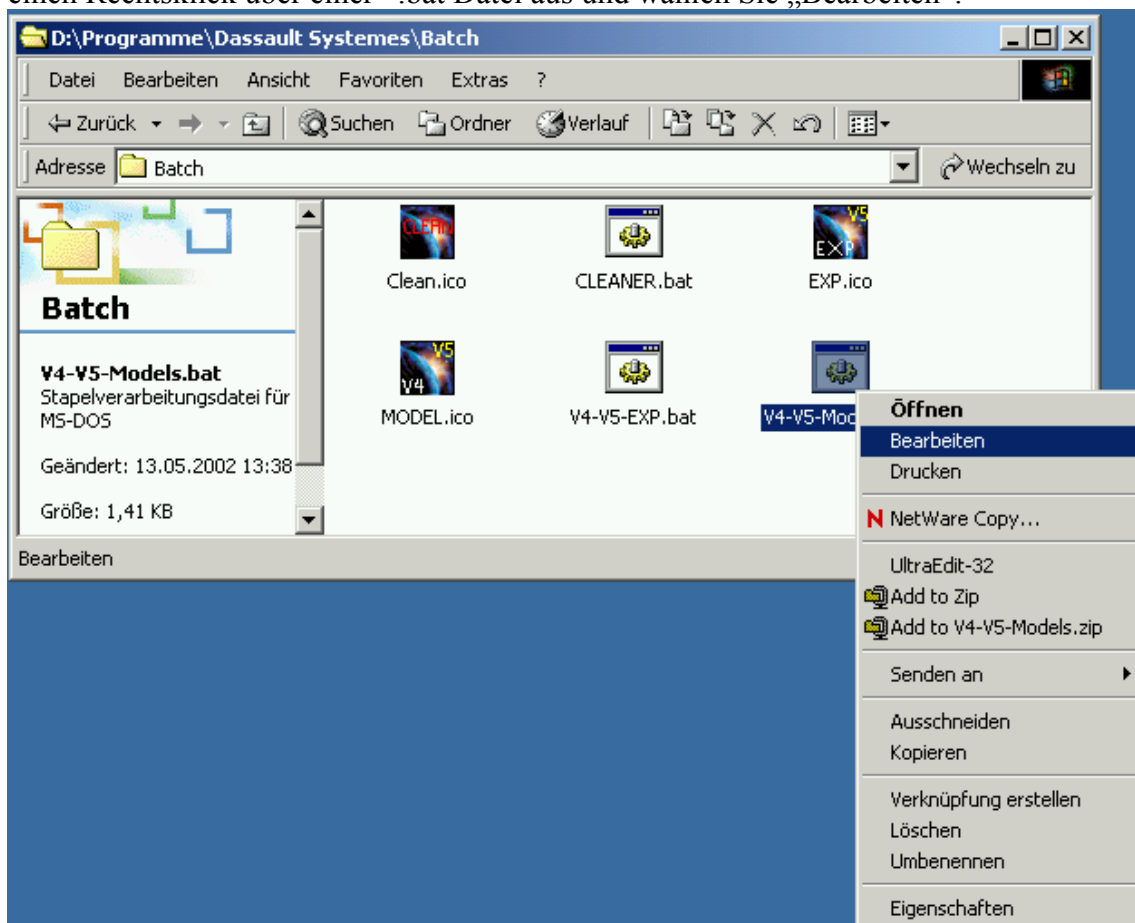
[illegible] .bat Datei aus und wählen Sie „Bearbeiten".

D:\Programme\Dassault Systemes\Batch

Datei Bearbeiten Ansicht Favoriten Extras ?

Zurück Suchen Ordner Verlauf

Adresse Batch

Wechseln zu

Batch

V4-V5-Models.bat
Stapelverarbeitungsdatei für MS-DOS

Geändert: 13.05.2002 13:38

Größe: 1,41 KB

CLEAN

Clean.ico

CLEANER.bat

V5
EXP

EXP.ico

V5
V4

MODEL.ico

V4-V5-EXP.bat

V4-V5-Moc

Bearbeiten

Öffnen
Bearbeiten
Drucken

N NetWare Copy...

UltraEdit-32
Add to Zip
Add to V4-V5-Models.zip

Senden an

Ausschneiden
Kopieren

Verknüpfung erstellen
Löschen
Umbenennen

Eigenschaften